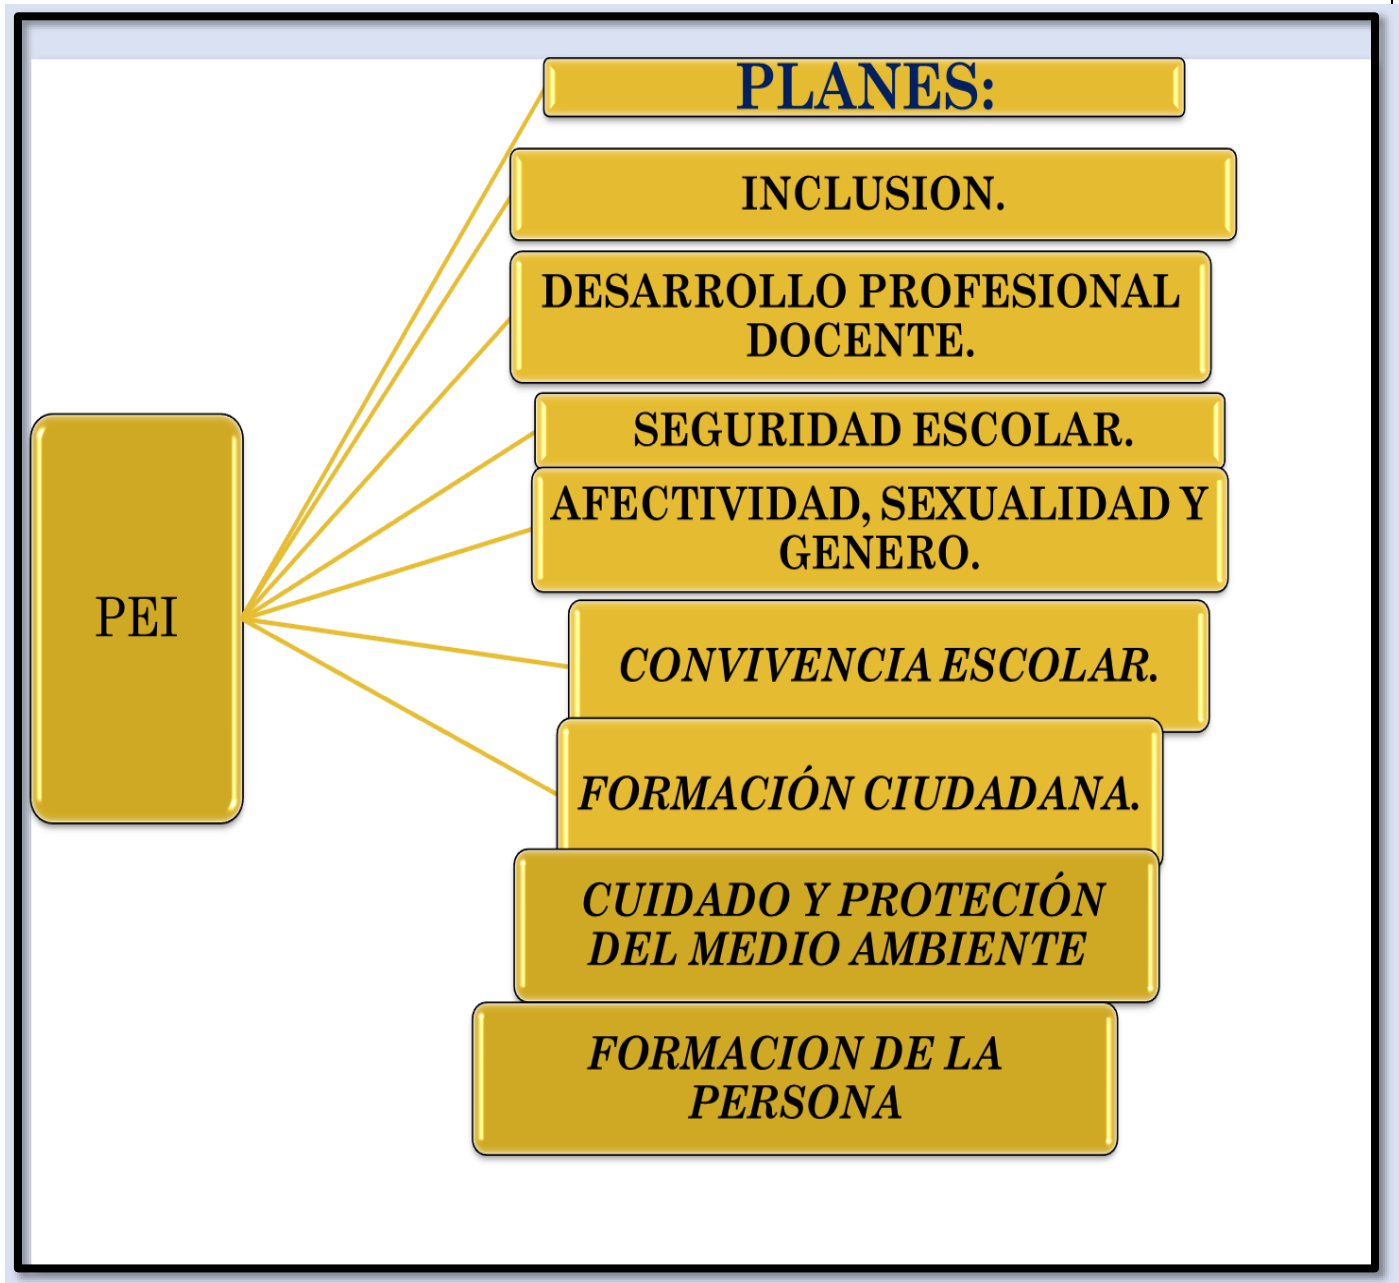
PLANES:

PEI

INCLUSION.

DESARROLLO PROFESIONAL DOCENTE.

SEGURIDAD ESCOLAR.

AFECTIVIDAD, SEXUALIDAD Y GENERO.

CONVIVENCIA ESCOLAR.

FORMACIÓN CIUDADANA.

CUIDADO Y PROTECIÓN DEL MEDIO AMBIENTE

FORMACION DE LA PERSONA